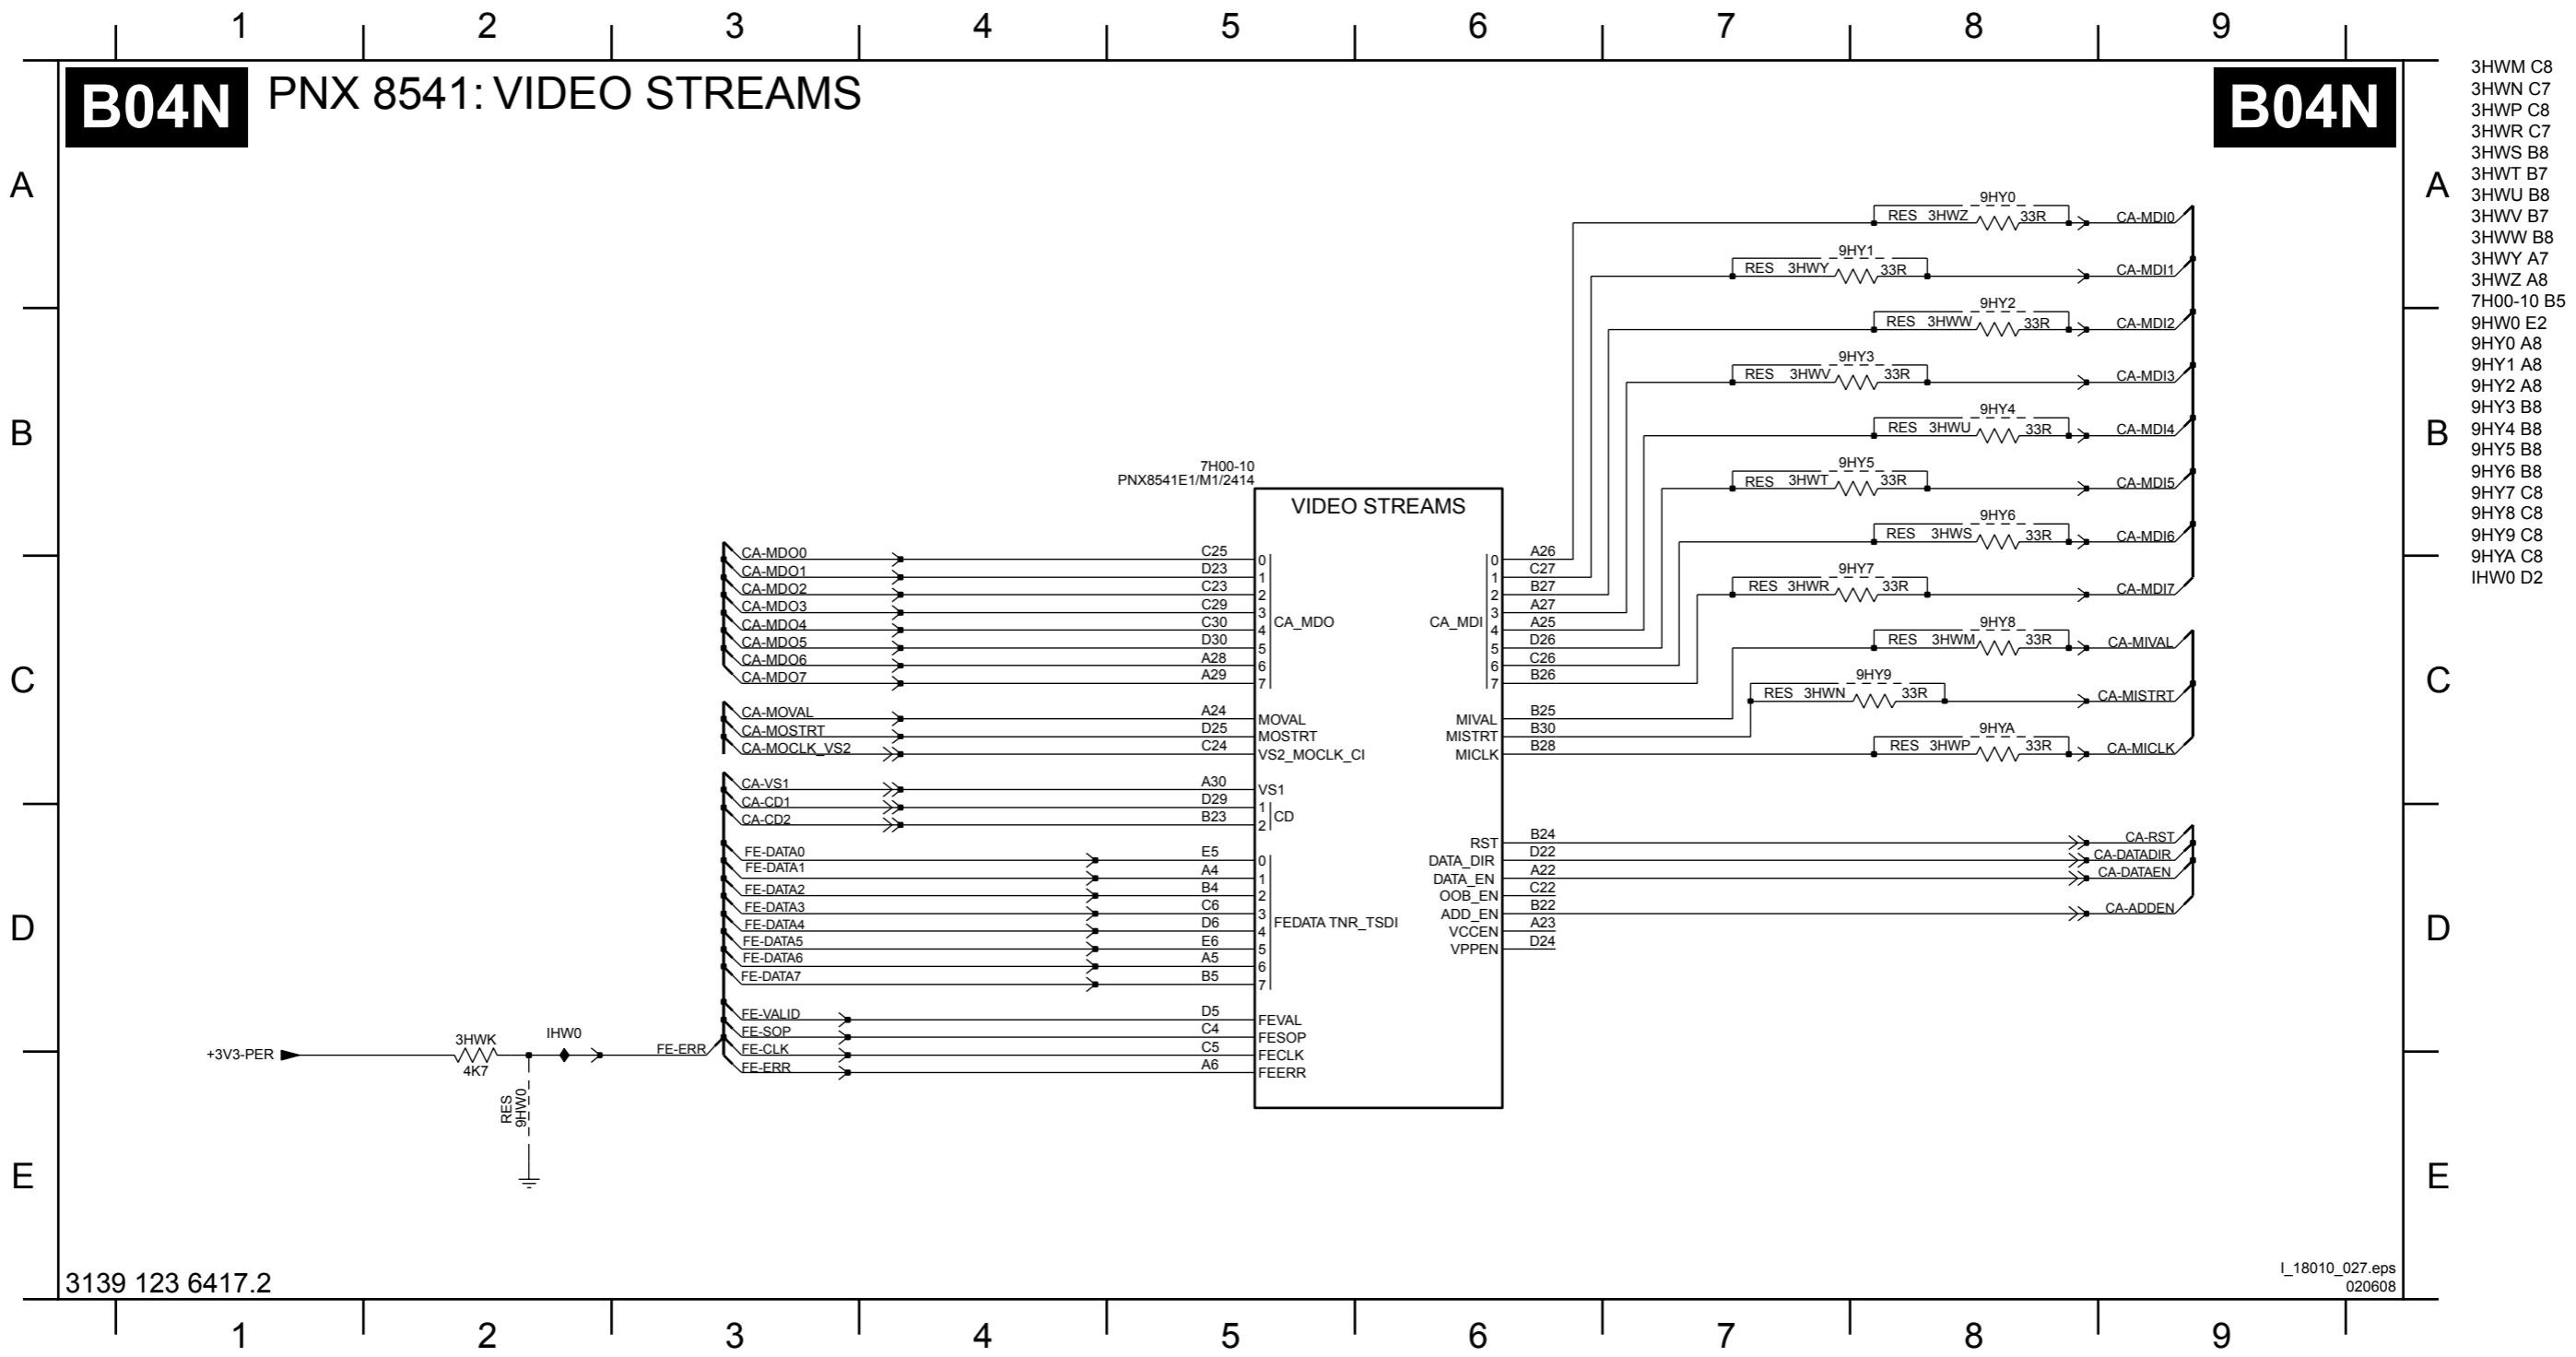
1 2 3 4 5 6 7 8 9

B04N PNX 8541: VIDEO STREAMS B04N

3HWM C8
3HWN C7
3HWP C8
3HWR C7
3HWS B8
3HWT B7
3HWU B8
3HWV B7
3HWW B8
3HWY A7
3HWZ A8
7H00-10 B5
9HW0 E2
9HY0 A8
9HY1 A8
9HY2 A8
9HY3 B8
9HY4 B8
9HY5 B8
9HY6 B8
9HY7 C8
9HY8 C8
9HY9 C8
9HYA C8
IHW0 D2

A B C D E

7H00-10
PNX8541E1/M1/2414
VIDEO STREAMS

CA-MDO0 C25 0
CA-MDO1 D23 1
CA-MDO2 C23 2
CA-MDO3 C29 3
CA-MDO4 C30 4 CA_MDO
CA-MDO5 D30 5
CA-MDO6 A28 6
CA-MDO7 A29 7

CA-MOVAL A24 MOVAL
CA-MOSTRT D25 MOSTRT
CA-MOCLK_VS2 C24 VS2_MOCLK_CI

CA-VS1 A30 VS1
CA-CD1 D29 1
CA-CD2 B23 2 CD

FE-DATA0 E5 0
FE-DATA1 A4 1
FE-DATA2 B4 2
FE-DATA3 C6 3
FE-DATA4 D6 4 FEDATA TNR_TSDI
FE-DATA5 E6 5
FE-DATA6 A5 6
FE-DATA7 B5 7

FE-VALID D5 FEVAL
FE-SOP C4 FESOP
FE-CLK C5 FECLK
FE-ERR A6 FEERR

+3V3-PER 3HWK 4K7 IHW0 FE-ERR
RES 9HW0

CA_MDI
0 A26
1 C27
2 B27
3 A27
4 A25
5 D26
6 C26
7 B26
MIVAL B25
MISTRT B30
MICLK B28

RST B24
DATA_DIR D22
DATA_EN A22
OOB_EN C22
ADD_EN B22
VCCEN A23
VPPEN D24

9HY0 RES 3HWZ 33R CA-MDI0
9HY1 RES 3HWY 33R CA-MDI1
9HY2 RES 3HWW 33R CA-MDI2
9HY3 RES 3HWV 33R CA-MDI3
9HY4 RES 3HWU 33R CA-MDI4
9HY5 RES 3HWT 33R CA-MDI5
9HY6 RES 3HWS 33R CA-MDI6
9HY7 RES 3HWR 33R CA-MDI7
9HY8 RES 3HWM 33R CA-MIVAL
9HY9 RES 3HWN 33R CA-MISTRT
9HYA RES 3HWP 33R CA-MICLK

CA-RST
CA-DATADIR
CA-DATAEN
CA-ADDEN

3139 123 6417.2
I_18010_027.eps
020608